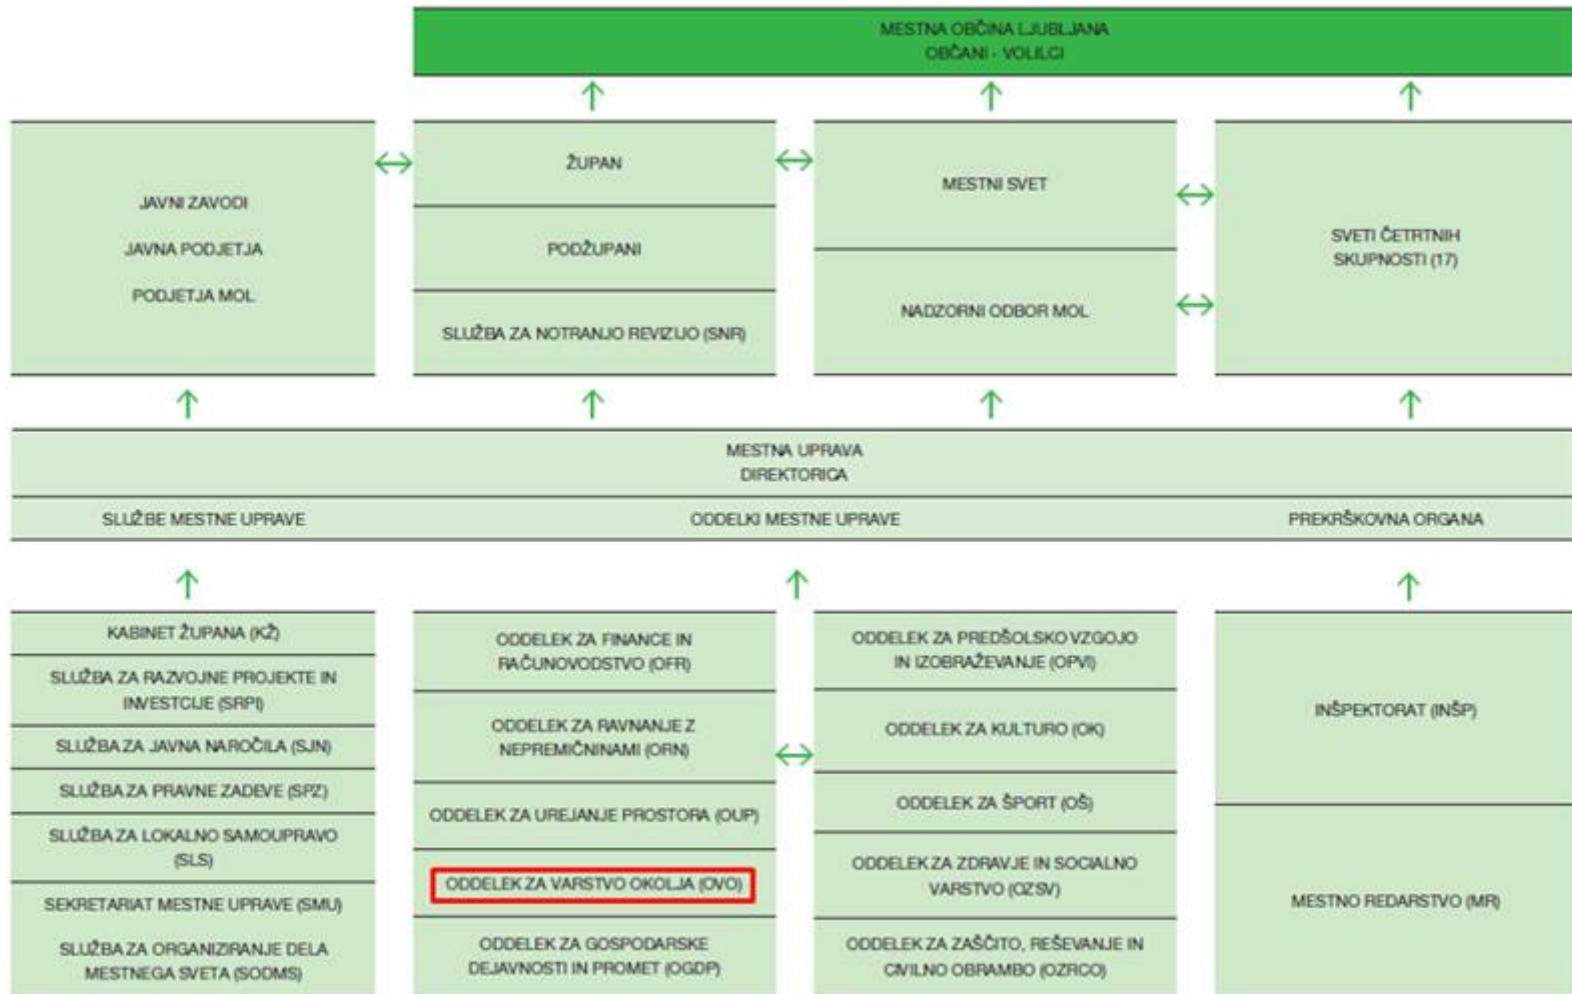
MESTNA OBČINA LJUBLJANA
OBČANI - VOLILCI

JAVNI ZAVODI
JAVNA PODJETJA
PODJETJA MOL

ŽUPAN

PODŽUPANI

SLUŽBA ZA NOTRANJO REVIZIJO (SNR)

MESTNI SVET

NADZORNI ODBOR MOL

SVETI ČETRTNIH SKUPNOSTI (17)

MESTNA UPRAVA
DIREKTORICA

SLUŽBE MESTNE UPRAVE

ODDELKI MESTNE UPRAVE

PREKRŠKOVNA ORGANA

KABINET ŽUPANA (KŽ)

SLUŽBA ZA RAZVOJNE PROJEKTE IN INVESTCIJE (SRPI)

SLUŽBA ZA JAVNA NAROČILA (SJN)

SLUŽBA ZA PRAVNE ZADEVE (SPZ)

SLUŽBA ZA LOKALNO SAMOUPRAVO (SLS)

SEKRETARIAT MESTNE UPRAVE (SMU)

SLUŽBA ZA ORGANIZIRANJE DELA MESTNEGA SVETA (SODMS)

ODDELEK ZA FINANCE IN RAČUNOVODSTVO (OFR)

ODDELEK ZA RAVNANJE Z NEPREMIČNINAMI (ORN)

ODDELEK ZA UREJANJE PROSTORA (OUP)

ODDELEK ZA VARSTVO OKOLJA (OVO)

ODDELEK ZA GOSPODARSKE DEJAVNOSTI IN PROMET (OGDP)

ODDELEK ZA PREDŠOLSKO VZGOJO IN IZOBRAŽEVANJE (OPVI)

ODDELEK ZA KULTURO (OK)

ODDELEK ZA ŠPORT (OŠ)

ODDELEK ZA ZDRAVJE IN SOCIALNO VARSTVO (OZSV)

ODDELEK ZA ZAŠČITO, REŠEVANJE IN CIVILNO OBRAMBO (OZRCO)

INŠPEKTORAT (INŠP)

MESTNO REDARSTVO (MR)